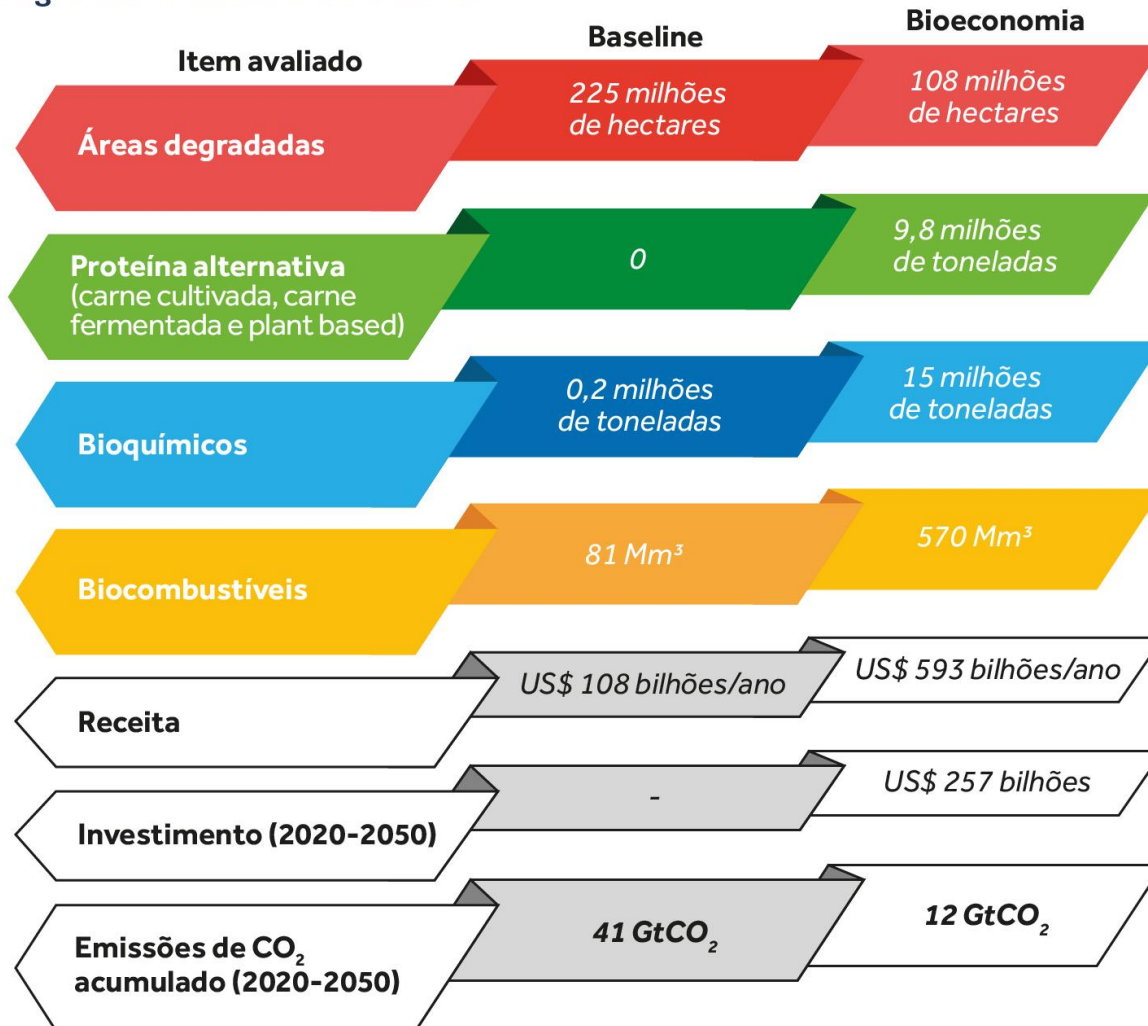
| Item avaliado | Baseline | Bioeconomia |
|---|---|---|
| Áreas degradadas | 225 milhões de hectares | 108 milhões de hectares |
| Proteína alternativa (carne cultivada, carne fermentada e plant based) | 0 | 9,8 milhões de toneladas |
| Bioquímicos | 0,2 milhões de toneladas | 15 milhões de toneladas |
| Biocombustíveis | 81 Mm³ | 570 Mm³ |
| Receita | US$ 108 bilhões/ano | US$ 593 bilhões/ano |
| Investimento (2020-2050) | - | US$ 257 bilhões |
| Emissões de $CO_2$ acumulado (2020-2050) | 41 $GtCO_2$ | 12 $GtCO_2$ |